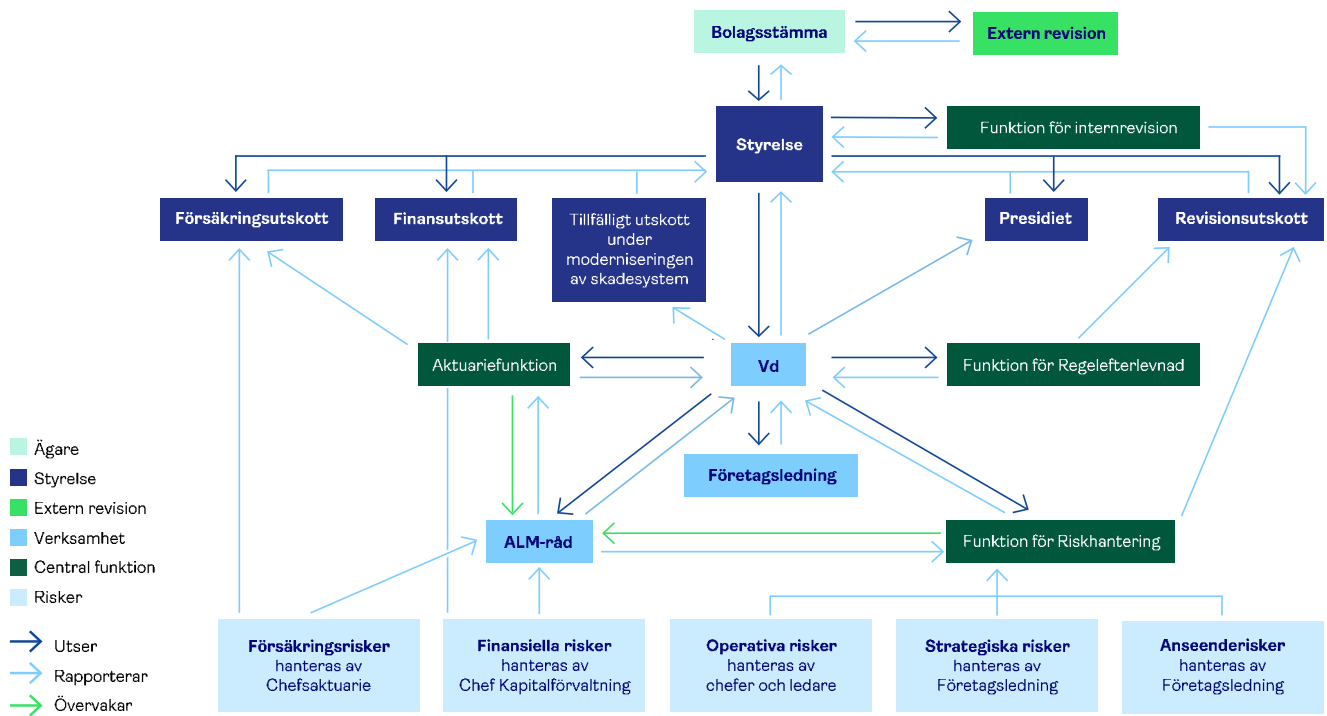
Bolagsstämma

Extern revision

Styrelse

Funktion för internrevision

Försäkringsutskott

Finansutskott

Tillfälligt utskott under moderniseringen av skadesystem

Presidiet

Revisionsutskott

Aktuariefunktion

Vd

Funktion för Regelefterlevnad

Företagsledning

ALM-råd

Funktion för Riskhantering

Ägare
Styrelse
Extern revision
Verksamhet
Central funktion
Risker

Utser
Rapporterar
Övervakar

Försäkringsrisker hanteras av Chefsaktuarie

Finansiella risker hanteras av Chef Kapitalförvaltning

Operativa risker hanteras av chefer och ledare

Strategiska risker hanteras av Företagsledning

Anseenderisker hanteras av Företagsledning